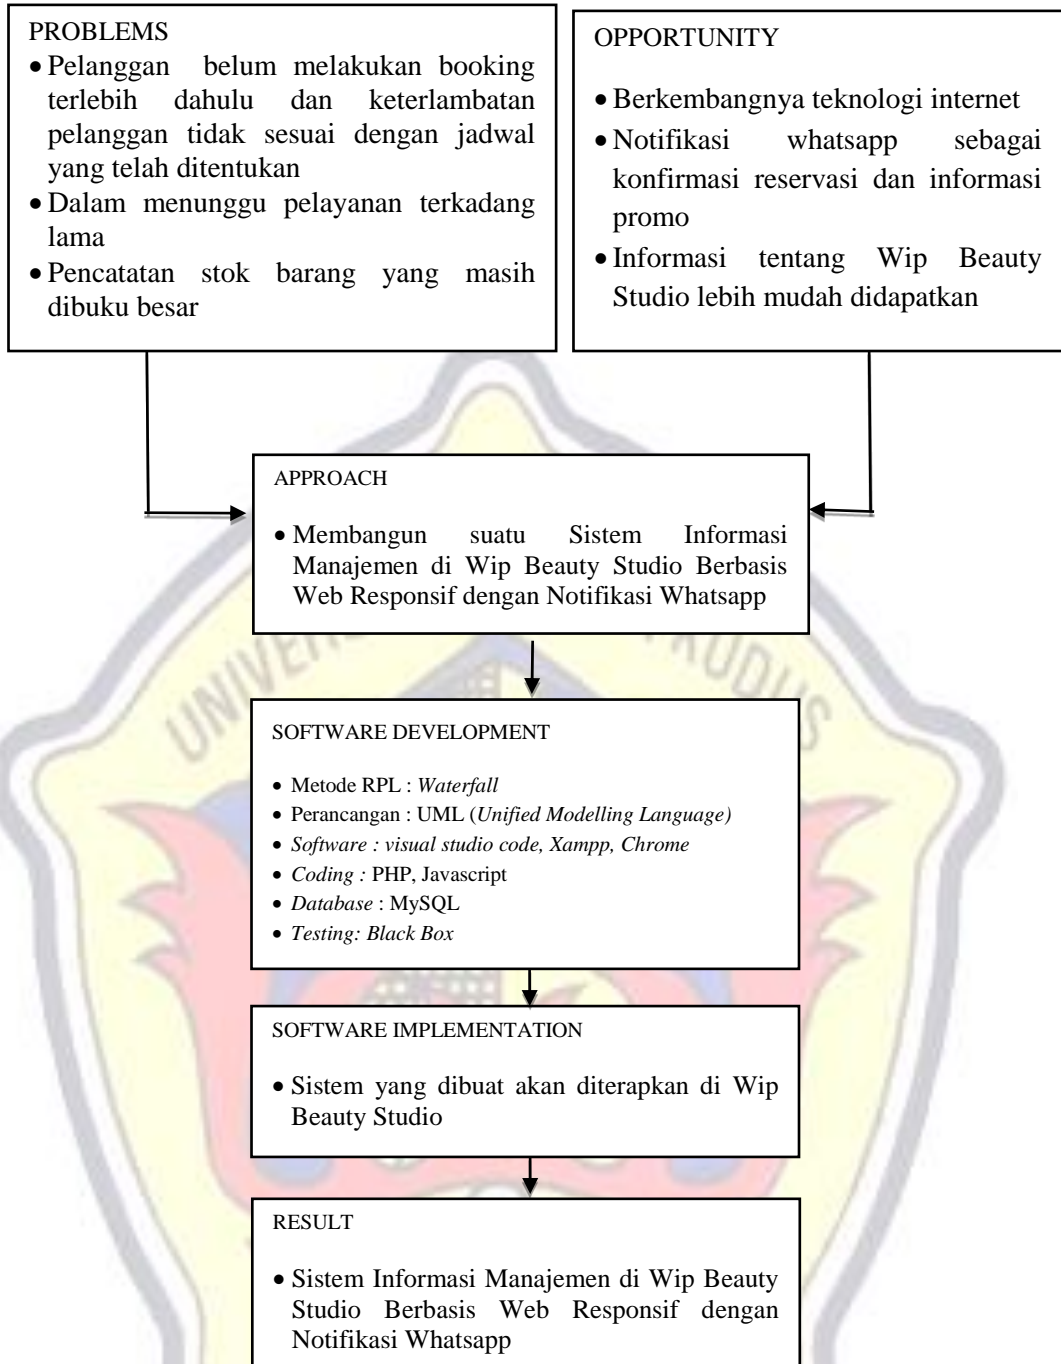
PROBLEMS

- Pelanggan belum melakukan booking terlebih dahulu dan keterlambatan pelanggan tidak sesuai dengan jadwal yang telah ditentukan
- Dalam menunggu pelayanan terkadang lama
- Pencatatan stok barang yang masih dibuku besar

OPPORTUNITY

- Berkembangnya teknologi internet
- Notifikasi whatsapp sebagai konfirmasi reservasi dan informasi promo
- Informasi tentang Wip Beauty Studio lebih mudah didapatkan

APPROACH

- Membangun suatu Sistem Informasi Manajemen di Wip Beauty Studio Berbasis Web Responsif dengan Notifikasi Whatsapp

SOFTWARE DEVELOPMENT

- Metode RPL : *Waterfall*
- Perancangan : UML (*Unified Modelling Language)*
- *Software : visual studio code, Xampp, Chrome*
- *Coding :* PHP, Javascript
- *Database* : MySQL
- *Testing: Black Box*

SOFTWARE IMPLEMENTATION

- Sistem yang dibuat akan diterapkan di Wip Beauty Studio

RESULT

- Sistem Informasi Manajemen di Wip Beauty Studio Berbasis Web Responsif dengan Notifikasi Whatsapp